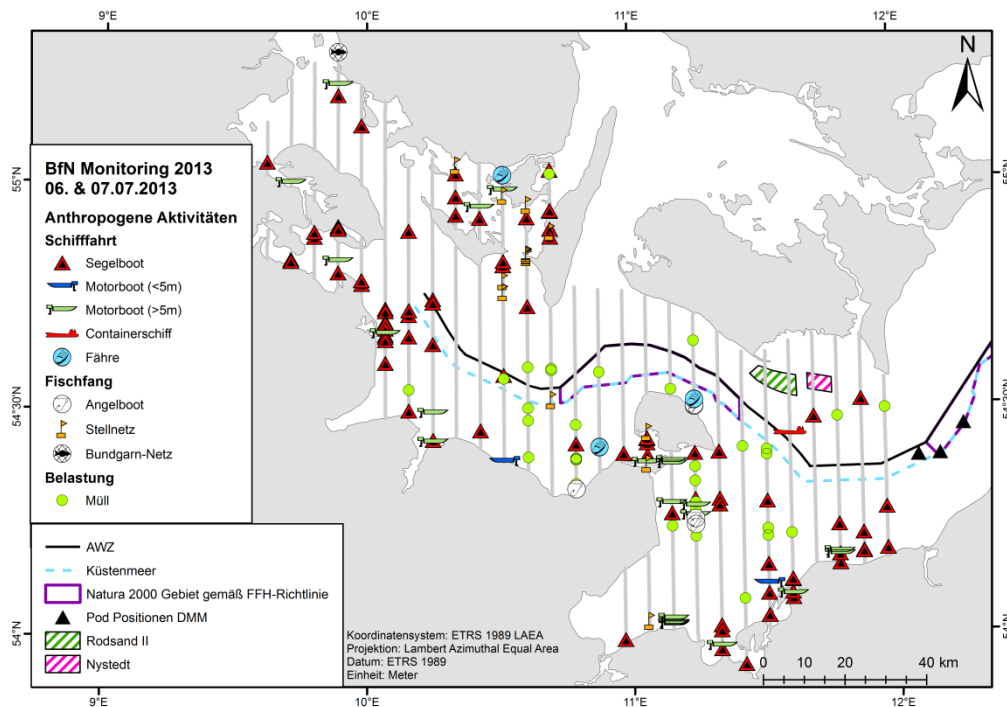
9°E
10°E
11°E
12°E
N
55°N
54°30'N
54°N

BfN Monitoring 2013
06. & 07.07.2013

Anthropogene Aktivitäten
Schifffahrt
Segelboot
Motorboot (<5m)
Motorboot (>5m)
Containerschiff
Fähre
Fischfang
Angelboot
Stellnetz
Bundgarn-Netz
Belastung
Müll

AWZ
Küstenmeer
Natura 2000 Gebiet gemäß FFH-Richtlinie
Pod Positionen DMM
Rodsand II
Nystedt

Koordinatensystem: ETRS 1989 LAEA
Projektion: Lambert Azimuthal Equal Area
Datum: ETRS 1989
Einheit: Meter

0 10 20 40 km